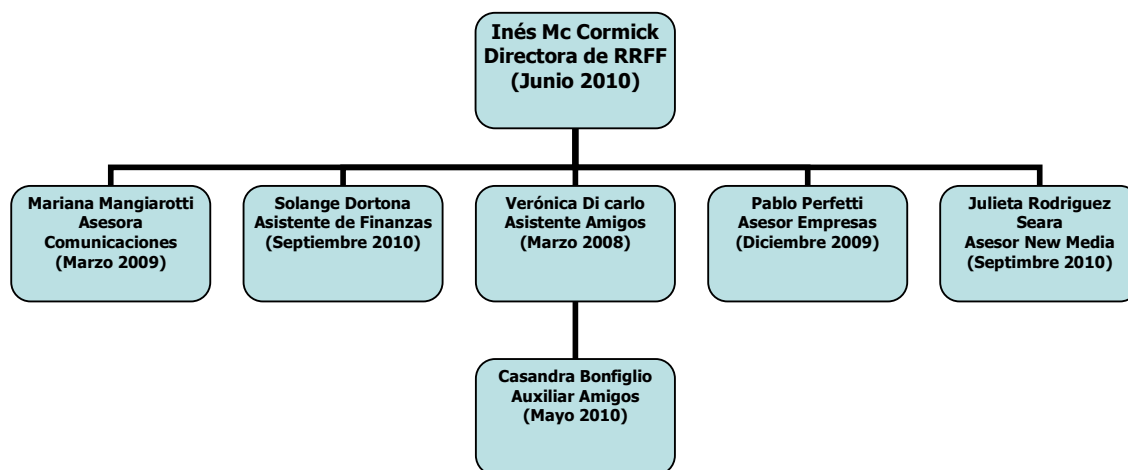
Inés Mc Cormick
Directora de RRFF
(Junio 2010)

Mariana Mangiarotti
Asesora
Comunicaciones
(Marzo 2009)

Solange Dortona
Asistente de Finanzas
(Septiembre 2010)

Verónica Di carlo
Asistente Amigos
(Marzo 2008)

Pablo Perfetti
Asesor Empresas
(Diciembre 2009)

Julieta Rodriguez
Seara
Asesor New Media
(Septimbre 2010)

Casandra Bonfiglio
Auxiliar Amigos
(Mayo 2010)